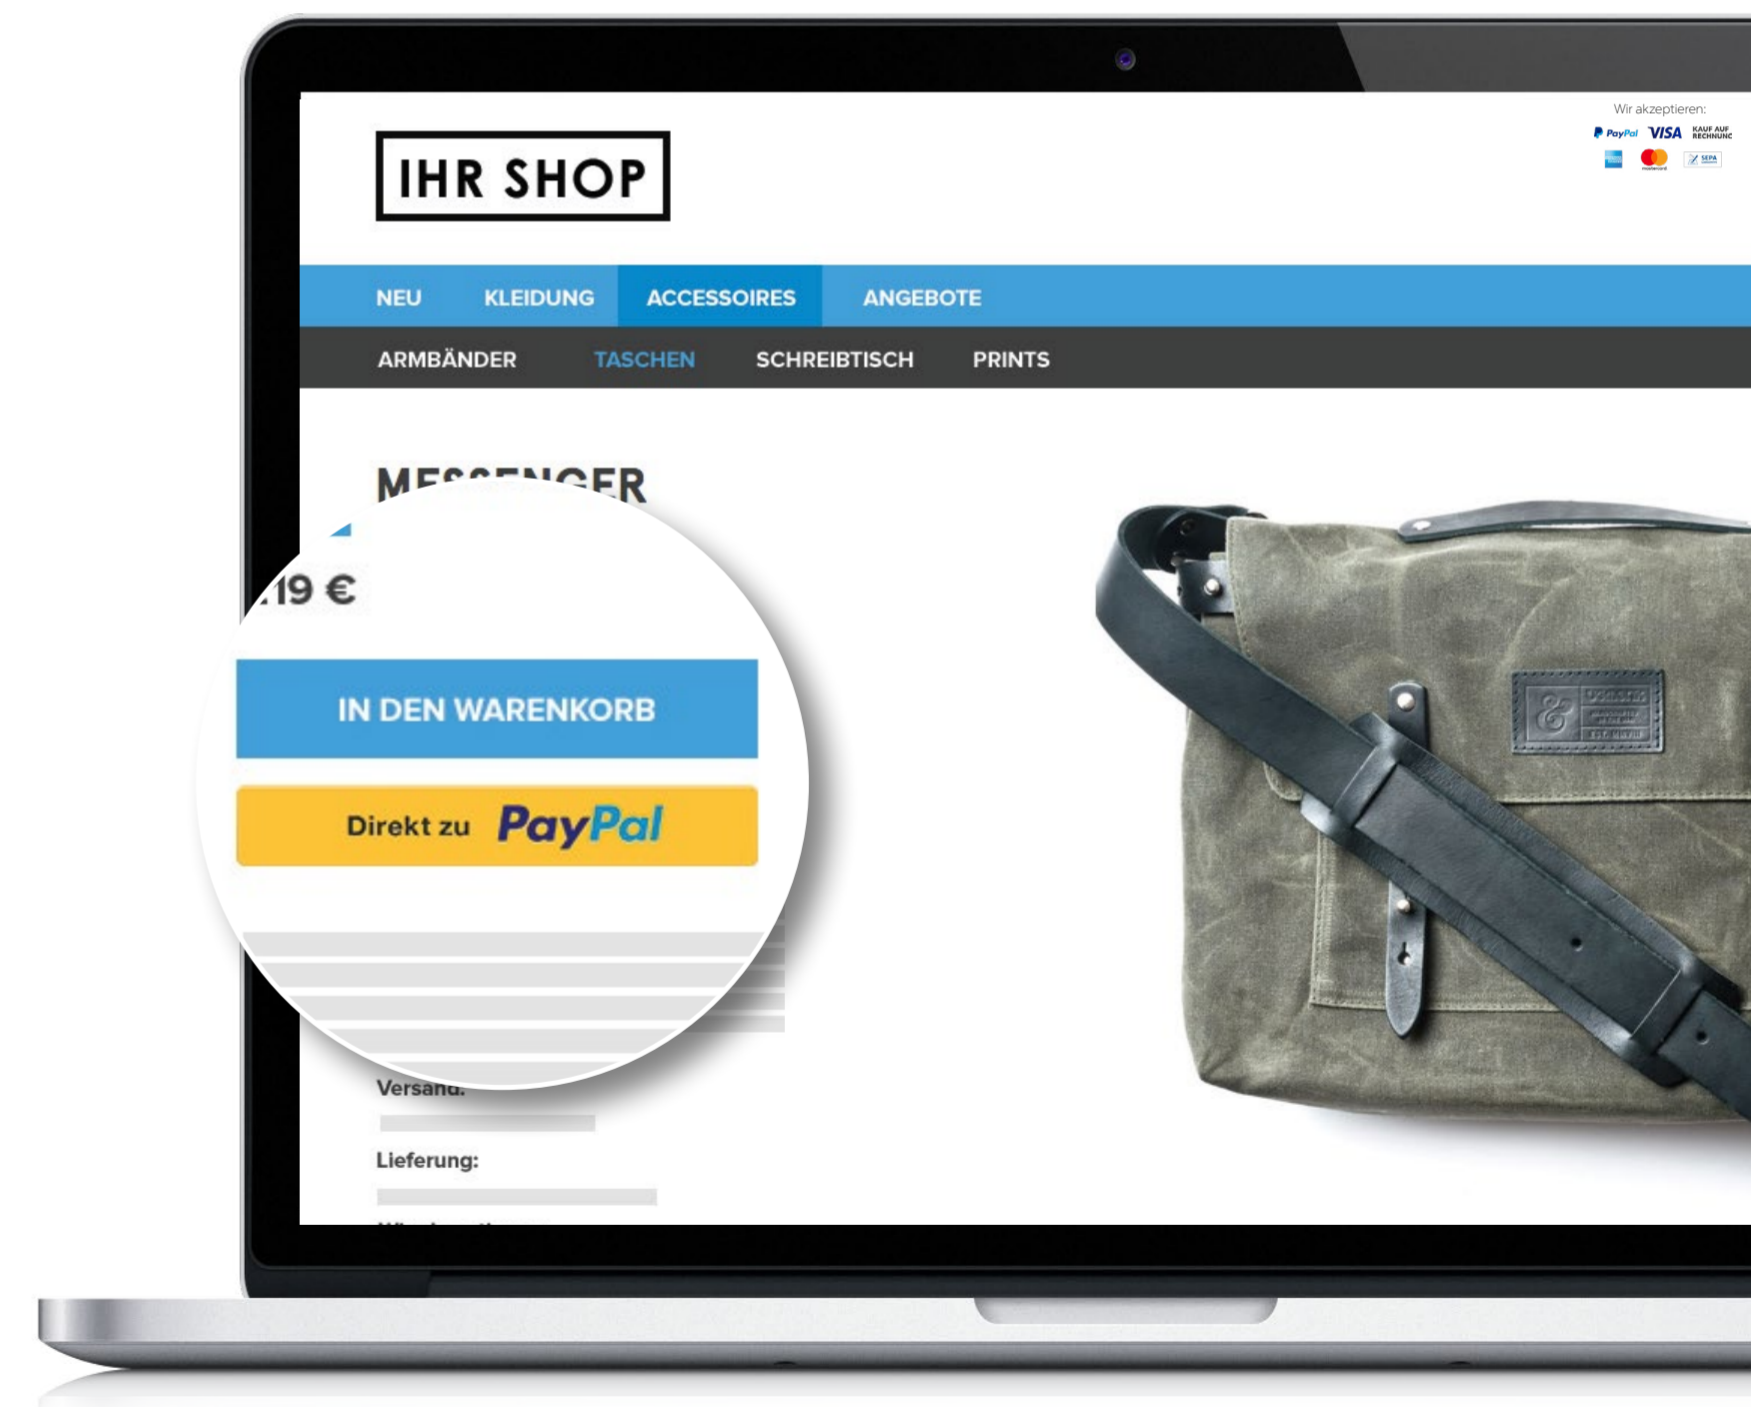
Wir akzeptieren:
PayPal VISA KAUF AUF RECHNUNG
SEPA

IHR SHOP

NEU KLEIDUNG ACCESSOIRES ANGEBOTE

ARMBÄNDER TASCHEN SCHREIBTISCH PRINTS

MESSENGER

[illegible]19 €

IN DEN WARENKORB

Direkt zu PayPal

Versand:

Lieferung: